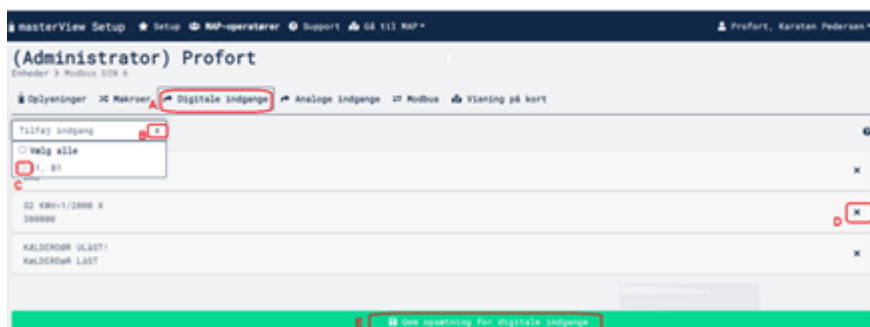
masterView Setup Setup MAP-operatører Support Gå til MAP

Profort, Karsten Pedersen

(Administrator) Profort

Enheder > Modbus DIN 6

Oplysninger Makroer A Digitale indgange Analoge indgange Modbus Visning på kort

Tilføj indgang B

Vælg alle

C 1, B1

S2 KWH=1/2000 X
300000

D

KÆLDERDØR ULÅST!
KÆLDERDØR LÅST

E Gem opsætning for digitale indgange